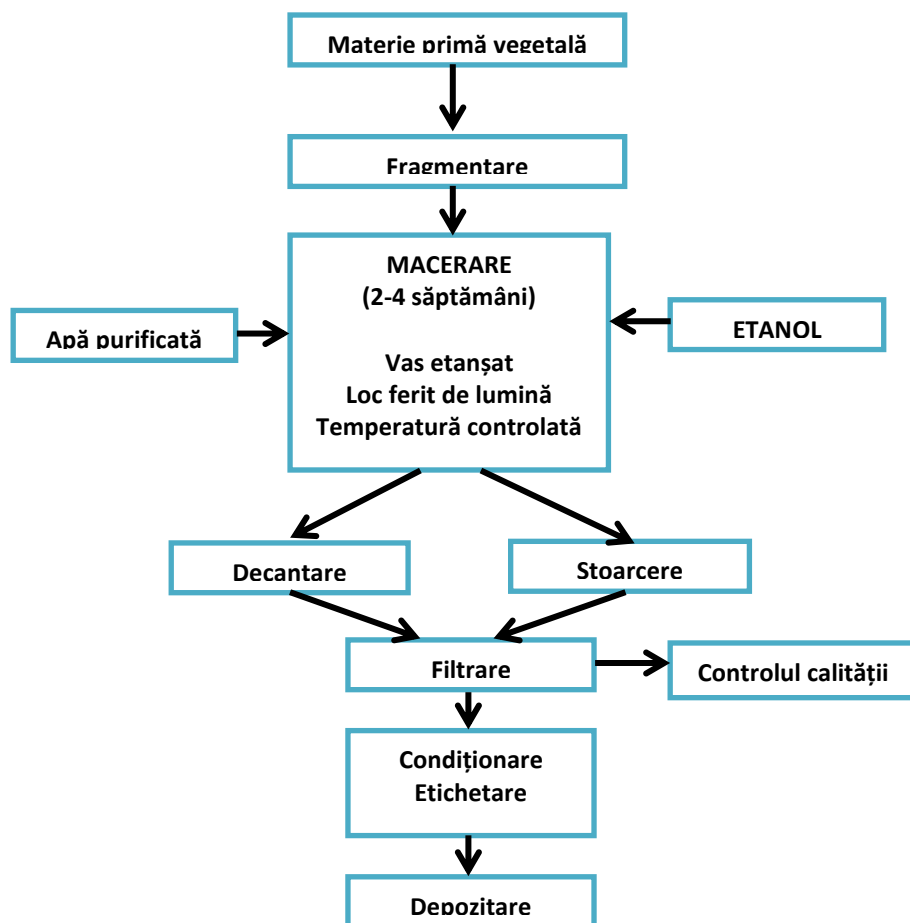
Materie primă vegetală

Fragmentare

MACERARE
(2-4 săptămâni)

Vas etanșat
Loc ferit de lumină
Temperatură controlată

Apă purificată

ETANOL

Decantare

Stoarcere

Filtrare

Controlul calității

Condiționare
Etichetare

Depozitare